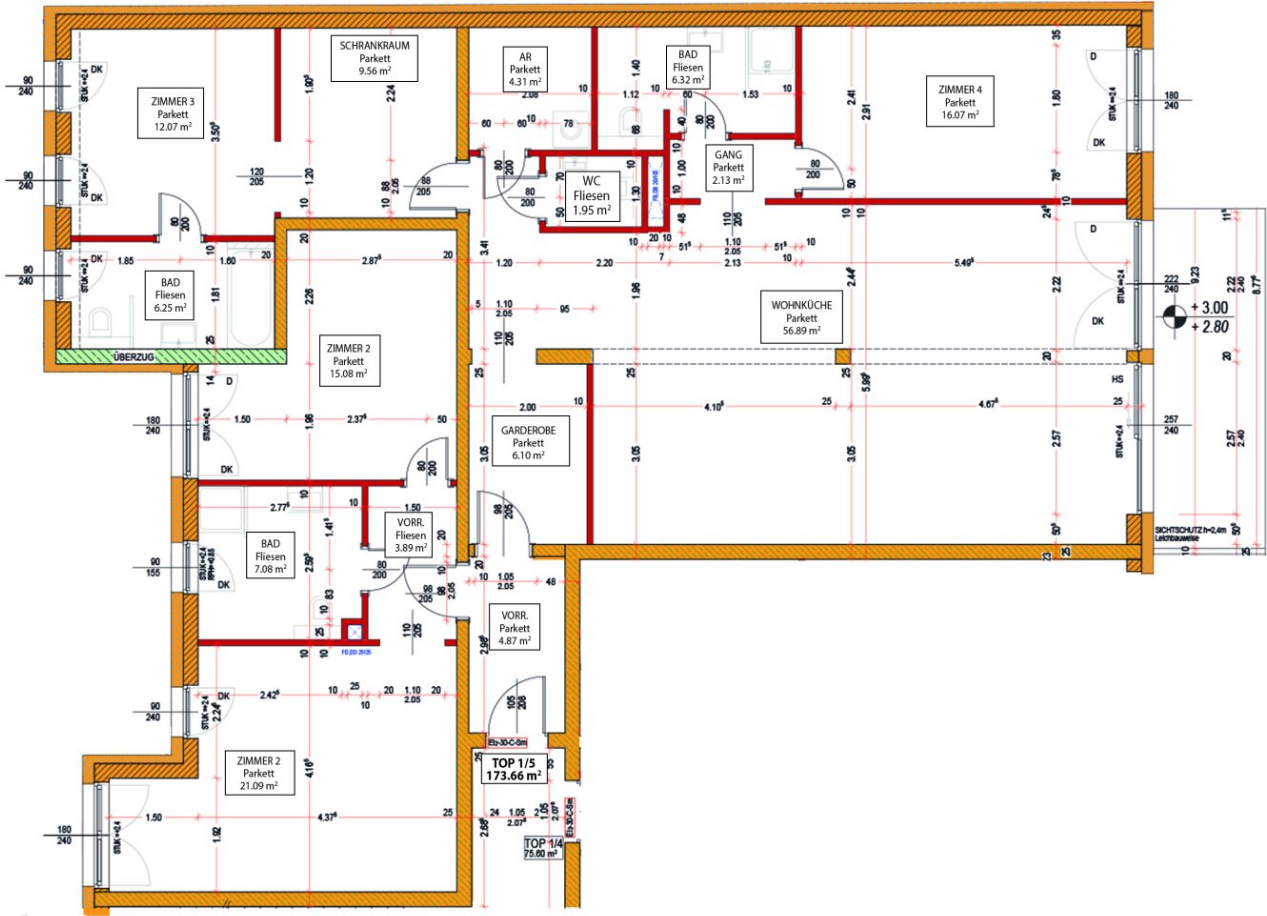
ZIMMER 3
Parkett
12.07 m²

SCHRANKRAUM
Parkett
9.56 m²

AR
Parkett
4.31 m²

BAD
Fliesen
6.32 m²

ZIMMER 4
Parkett
16.07 m²

WC
Fliesen
1.95 m²

GANG
Parkett
2.13 m²

BAD
Fliesen
6.25 m²

ÜBERZUG

ZIMMER 2
Parkett
15.08 m²

WOHNKÜCHE
Parkett
56.89 m²

GARDEROBE
Parkett
6.10 m²

BAD
Fliesen
7.08 m²

VORR.
Fliesen
3.89 m²

VORR.
Parkett
4.87 m²

ZIMMER 2
Parkett
21.09 m²

TOP 1/5
173.66 m²

TOP 1/4
75.60 m²

+ 3.00
+ 2.80

SICHTSCHUTZ h=2,4m
Leichtbauweise

HS

90
240
DK
90
240
DK
90
240
DK
180
240
D
DK
90
155
DK
90
240
DK
180
240
180
240
D
DK
222
240
D
DK
257
240

1.90
2.24
3.50
1.20
120
205
88
2.05
80
200
1.85
1.60
20
1.81
25
2.87
2.26
1.96
2.37
1.50
50
14
2.08
1.40
1.12
10
1.53
60
60
10
78
80
200
80
200
70
1.30
50
1.00
48
110
205
80
200
50
1.80
2.41
2.91
78
24
10
11
9.23
2.22
2.40
8.77
35
10
20
51
1.10
2.05
51
10
3.41
1.20
2.20
7
2.13
10
5.49
1.10
2.05
95
5
110
205
1.96
2.44
2.22
20
25
25
5.99
20
2.00
10
4.10
25
4.67
25
3.05
3.05
3.05
2.57
2.57
2.40
50
50
23
25
10
25
98
205
2.77
10
1.50
1.41
2.59
80
200
83
98
2.05
10
1.05
48
110
205
2.99
25
10
10
2.42
10
25
20
1.10
2.05
20
2.24
105
208
4.16
1.50
4.37
25
24
1.05
2.07
1.92
2.88
2.07